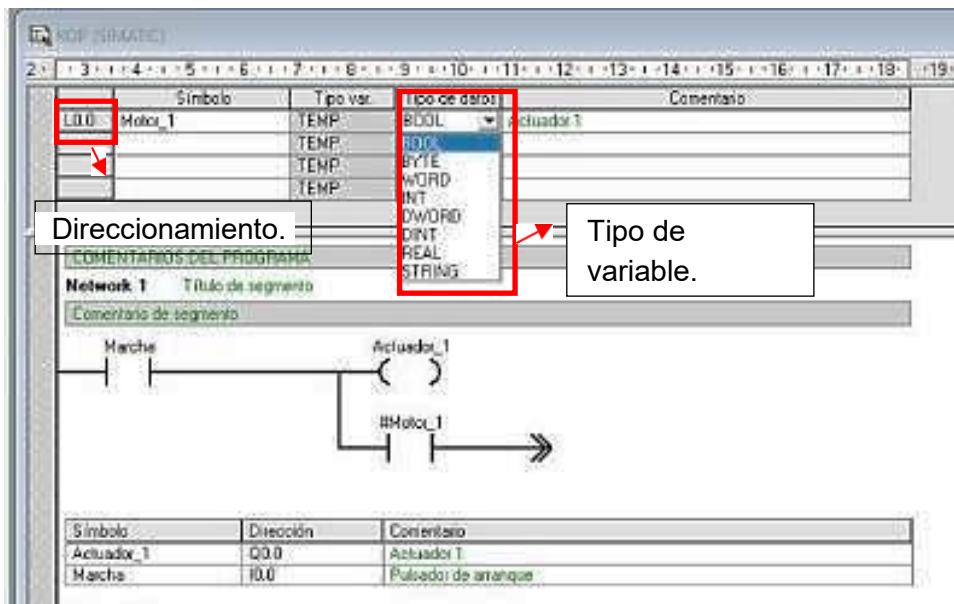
KOP (SIMATIC)

2 · 3 · 4 · 5 · 6 · 7 · 8 · 9 · 10 · 11 · 12 · 13 · 14 · 15 · 16 · 17 · 18 · 19

| | Símbolo | Tipo var. | Tipo de datos | Comentario |
|---|---|---|---|---|
| L0.0 | Motor_1 | TEMP | BOOL | Actuador 1 |
| | | TEMP | | |
| | | TEMP | | |
| | | TEMP | | |

BOOL
BYTE
WORD
INT
DWORD
DINT
REAL
STRING

Direccionamiento.

Tipo de variable.

COMENTARIOS DEL PROGRAMA

Network 1 Título de segmento

Comentario de segmento

Marcha

Actuador_1

#Motor_1

| Símbolo | Dirección | Comentario |
|---|---|---|
| Actuador_1 | Q0.0 | Actuador 1 |
| Marcha | I0.0 | Pulsador de arranque |